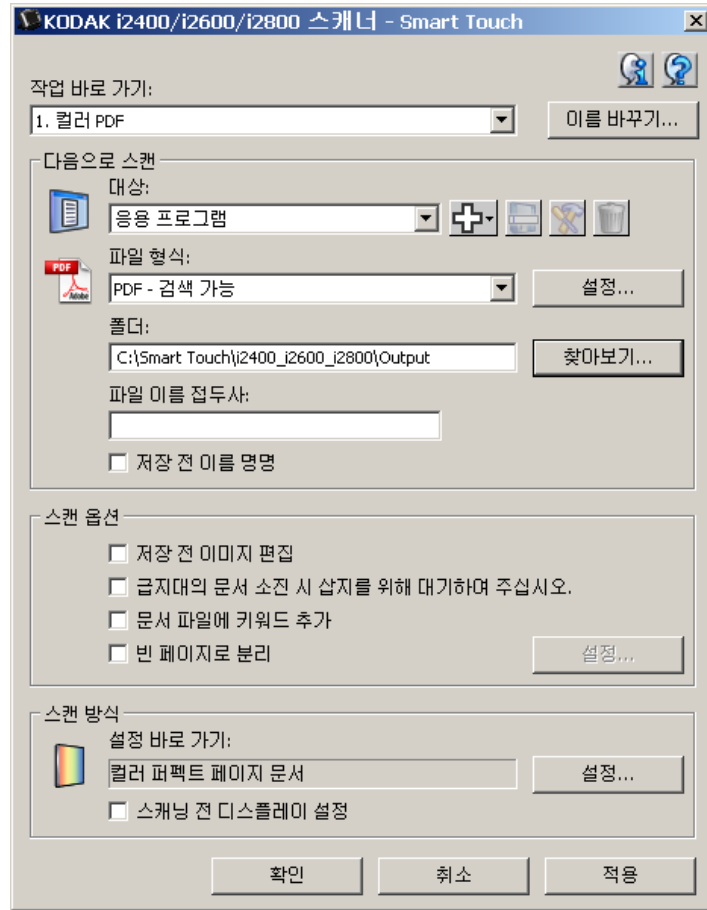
KODAK i2400/i2600/i2800 스캐너 - Smart Touch

작업 바로 가기:
1. 컬러 PDF
이름 바꾸기...

다음으로 스캔
대상:
응용 프로그램
파일 형식:
PDF
Adobe
PDF - 검색 가능
설정...
폴더:
C:\Smart Touch\i2400_i2600_i2800\Output
찾아보기...
파일 이름 접두사:
저장 전 이름 명명

스캔 옵션
저장 전 이미지 편집
급지대의 문서 소진 시 삽지를 위해 대기하여 주십시오.
문서 파일에 키워드 추가
빈 페이지로 분리
설정...

스캔 방식
설정 바로 가기:
컬러 퍼펙트 페이지 문서
설정...
스캐닝 전 디스플레이 설정

확인
취소
적용